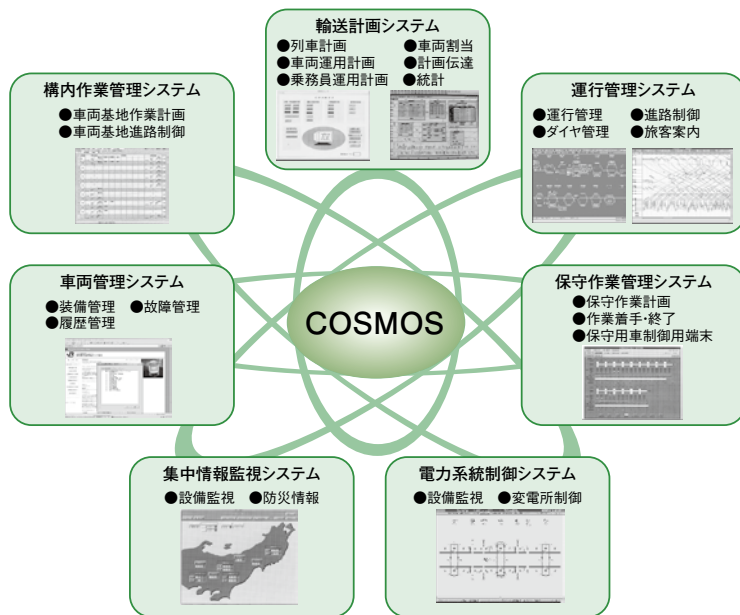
輸送計画システム
●列車計画 ●車両割当
●車両運用計画 ●計画伝達
●乗務員運用計画 ●統計

構内作業管理システム
●車両基地作業計画
●車両基地進路制御

運行管理システム
●運行管理 ●進路制御
●ダイヤ管理 ●旅客案内

車両管理システム
●装備管理 ●故障管理
●履歴管理

COSMOS

保守作業管理システム
●保守作業計画
●作業着手・終了
●保守用車制御用端末

集中情報監視システム
●設備監視 ●防災情報

電力系統制御システム
●設備監視 ●変電所制御